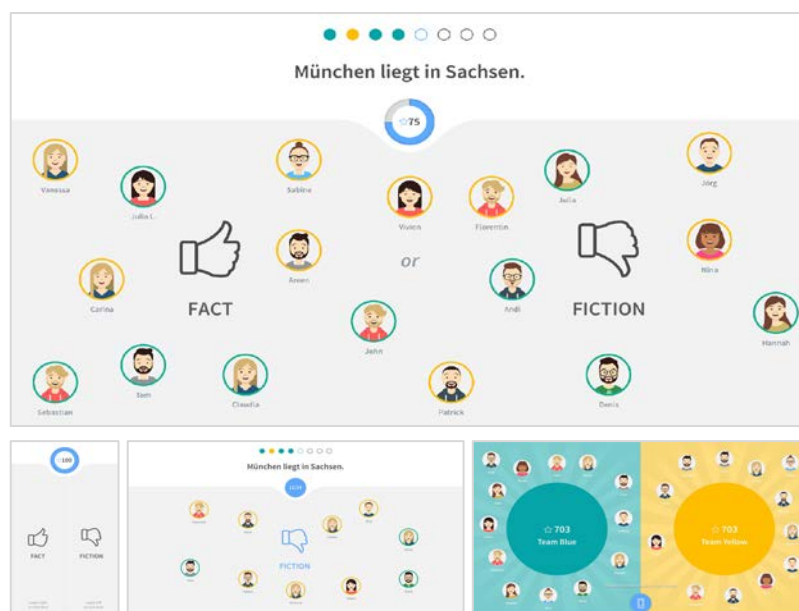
München liegt in Sachsen.

☆75

Vanessa

Julia L.

Sabine

Vivien

Florentin

Julia

Jörg

Arsen

or

Andi

Nina

Corina

FACT

FICTION

Hannah

John

Tom

Claudia

Sebastian

Patrick

Denis

☆100

FACT

FICTION

München liegt in Sachsen.

FICTION

☆ 703
Team Blue

☆ 703
Team Yellow